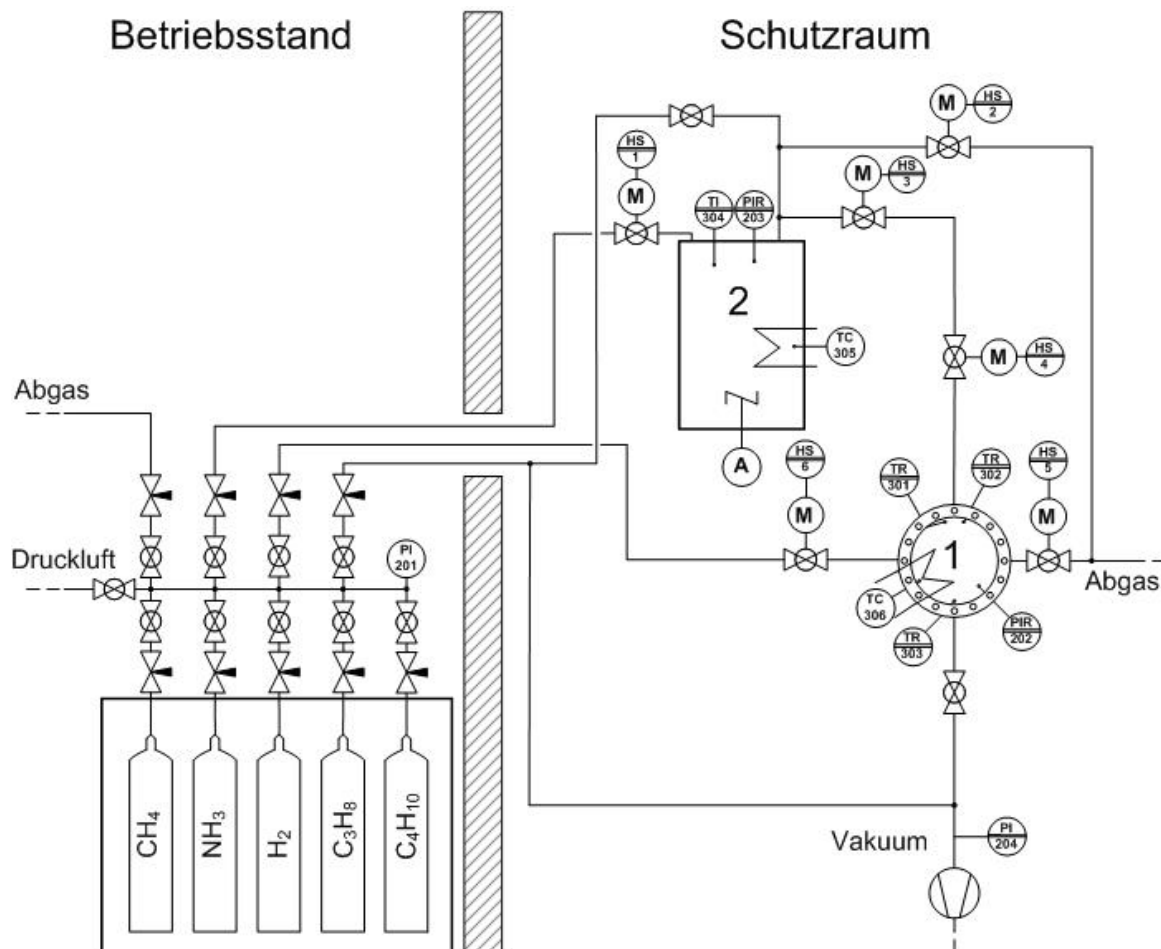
Betriebsstand

Schutzraum

M HS 2

HS 1

M

M HS 3

TI 304

PIR 203

2

TC 305

M HS 4

A

Abgas

Druckluft

PI 201

HS 6

M

TR 301

TR 302

HS 5

M

1

Abgas

TC 306

TR 303

PIR 202

$CH_4$

$NH_3$

$H_2$

$C_3H_8$

$C_4H_{10}$

Vakuum

PI 204